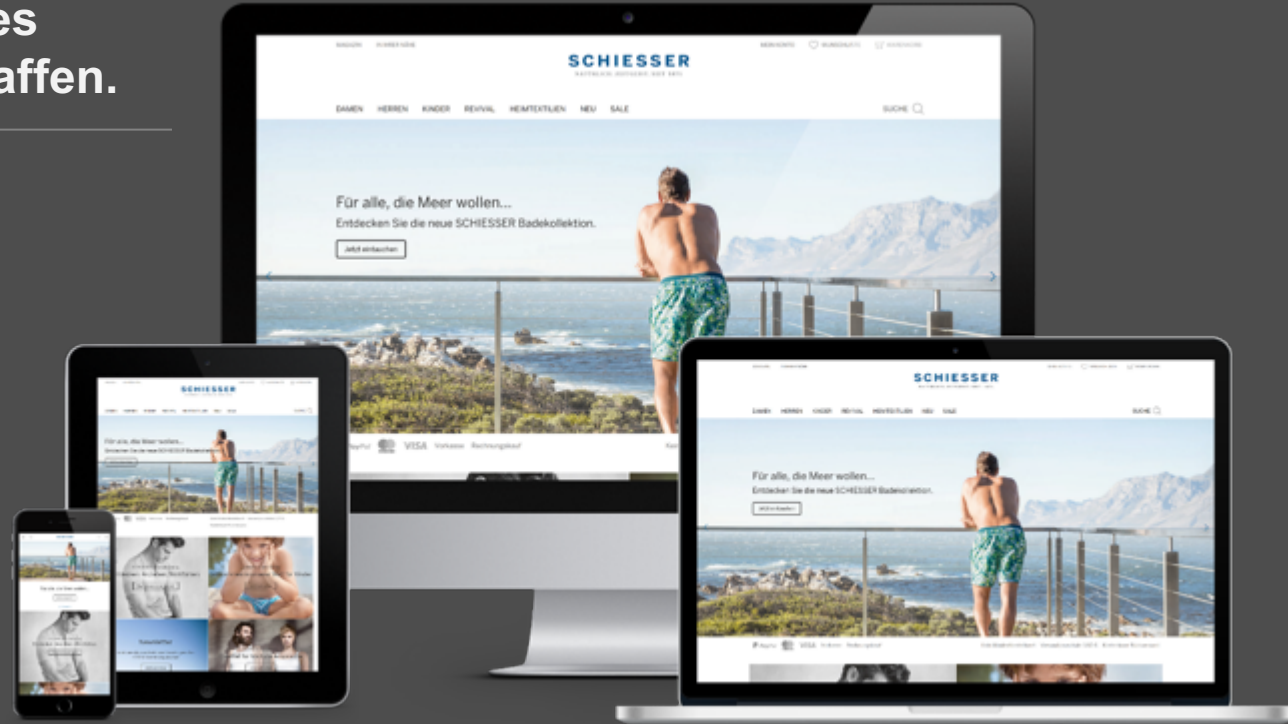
es
affen.

SCHIESSER

DAMEN HERREN KINDER REVIVAL HEIMTEXTILIEN NEU SALE

SUCHE

Für alle, die Meer wollen...
Entdecken Sie die neue SCHIESSER Badekollektion.

Jetzt eintauchen

PayPal VISA Vorkasse Rechnungskauf

SCHIESSER

Für alle, die Meer wollen...

SCHIESSER

DAMEN HERREN KINDER REVIVAL HEIMTEXTILIEN NEU SALE

SUCHE

Für alle, die Meer wollen...
Entdecken Sie die neue SCHIESSER Badekollektion.

Jetzt eintauchen

PayPal VISA Vorkasse Rechnungskauf